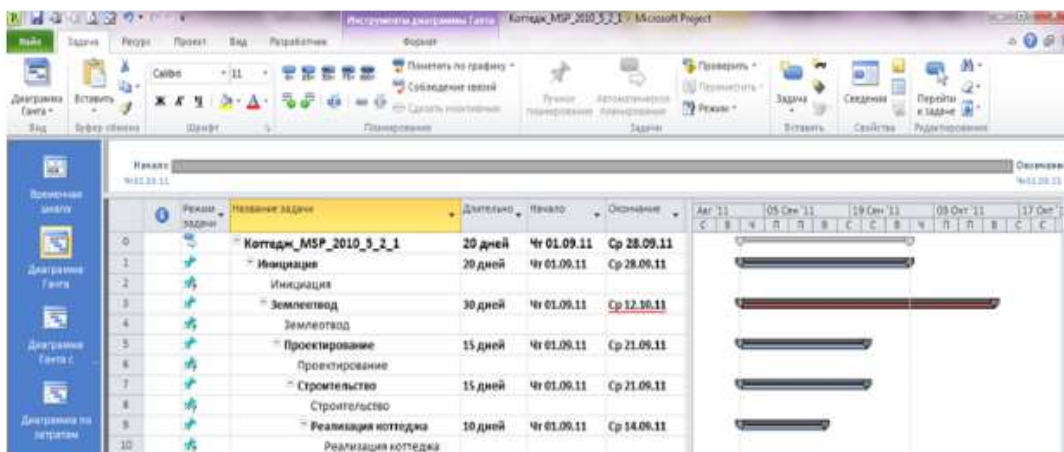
Инструменты диаграммы Ганта   Коттедж_MSP_2010_5_2_1 - Microsoft Project

Файл   Задача   Ресурс   Проект   Вид   Разработчик   Формат

Диаграмма Ганта   Вставить   Calibri   11   Пометить по графику   Соблюдение связей   Ручное планирование   Автоматическое планирование   Проверить   Переместить   Режим   Задача   Сведения   Перейти к задаче

Вид   Буфер обмена   Шрифт   Планирование   Задачи   Вставить   Свойства   Редактирование

Временная шкала

Диаграмма Ганта

Диаграмма Ганта с

Диаграмма по затратам

Начало Чт 01.09.11   Окончание Чт 01.09.11

| | | Режим задачи | Название задачи | Длительность | Начало | Окончание |
|---|---|---|---|---|---|---|
| 0 | | | Коттедж_MSP_2010_5_2_1 | 20 дней | Чт 01.09.11 | Ср 28.09.11 |
| 1 | | | Инициация | 20 дней | Чт 01.09.11 | Ср 28.09.11 |
| 2 | | | Инициация | | | |
| 3 | | | Землеотвод | 30 дней | Чт 01.09.11 | Ср 12.10.11 |
| 4 | | | Землеотвод | | | |
| 5 | | | Проектирование | 15 дней | Чт 01.09.11 | Ср 21.09.11 |
| 6 | | | Проектирование | | | |
| 7 | | | Строительство | 15 дней | Чт 01.09.11 | Ср 21.09.11 |
| 8 | | | Строительство | | | |
| 9 | | | Реализация коттеджа | 10 дней | Чт 01.09.11 | Ср 14.09.11 |
| 10 | | | Реализация коттеджа | | | |

Авг '11   05 Сен '11   19 Сен '11   03 Окт '11   17 Окт '11
С В Ч П В С С В Ч П В С С